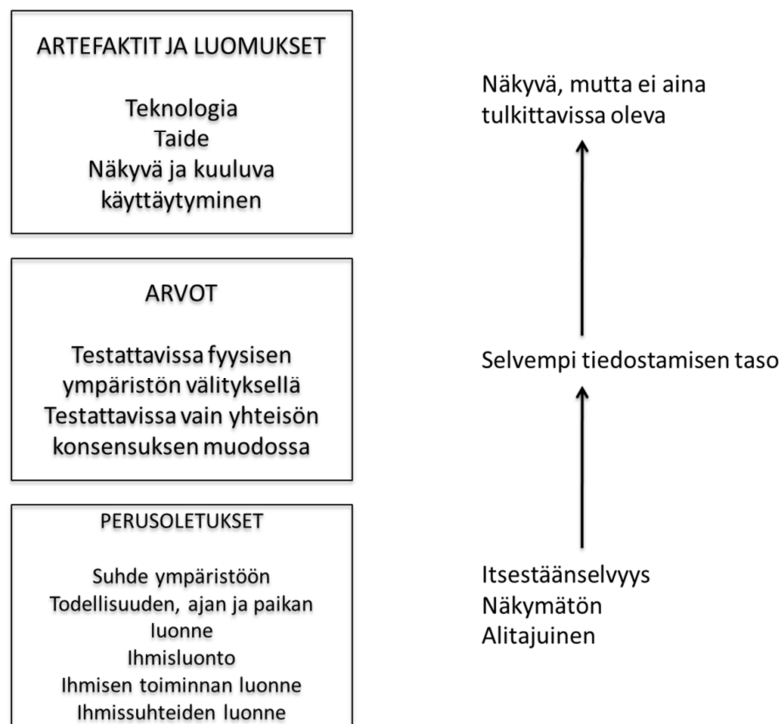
ARTEFAKTIT JA LUOMUKSET

Teknologia
Taide
Näkyvä ja kuuluva käyttäytyminen

ARVOT

Testattavissa fyysisen ympäristön välityksellä
Testattavissa vain yhteisön konsensuksen muodossa

PERUSOLETUKSET

Suhde ympäristöön
Todellisuuden, ajan ja paikan luonne
Ihmisluonto
Ihmisen toiminnan luonne
Ihmissuhteiden luonne

Näkyvä, mutta ei aina tulkittavissa oleva

Selvempi tiedostamisen taso

Itsestäänselvyys
Näkymätön
Alitajuinen